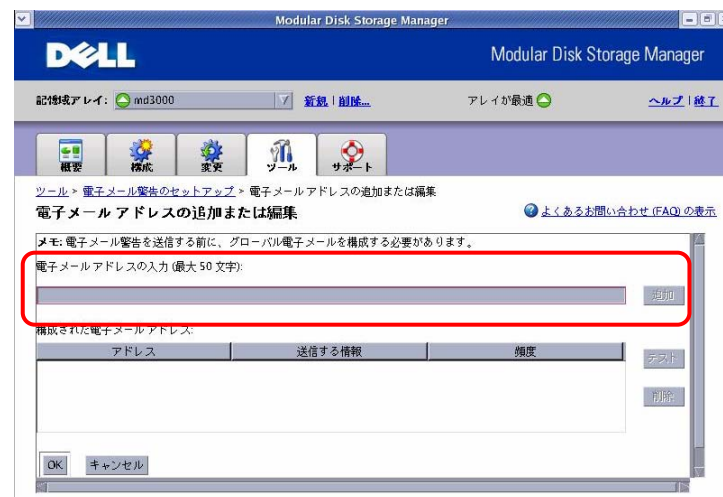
Modular Disk Storage Manager

DELL

Modular Disk Storage Manager

記憶域アレイ: md3000

新規 | 削除...

アレイが最適

ヘルプ | 終了

概要

構成

変更

ツール

サポート

ツール > 電子メール警告のセットアップ > 電子メールアドレスの追加または編集

電子メール アドレスの追加または編集

よくあるお問い合わせ (FAQ) の表示

メモ: 電子メール警告を送信する前に、グローバル電子メールを構成する必要があります。

電子メールアドレスの入力 (最大 50 文字):

追加

構成された電子メール アドレス:

| アドレス | 送信する情報 | 頻度 |
|---|---|---|
| | | |

テスト

削除

OK

キャンセル